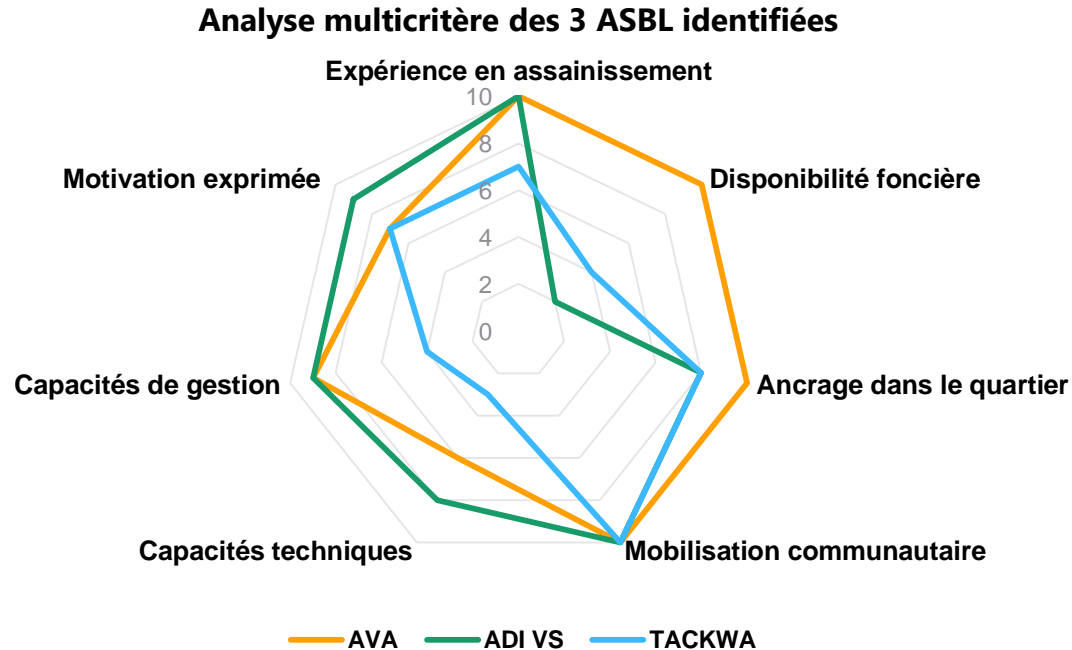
Analyse multicritère des 3 ASBL identifiées

Expérience en assainissement

10
8
6
4
2
0

Disponibilité foncière

Ancrage dans le quartier

Mobilisation communautaire

Capacités techniques

Capacités de gestion

Motivation exprimée

AVA
ADI VS
TACKWA